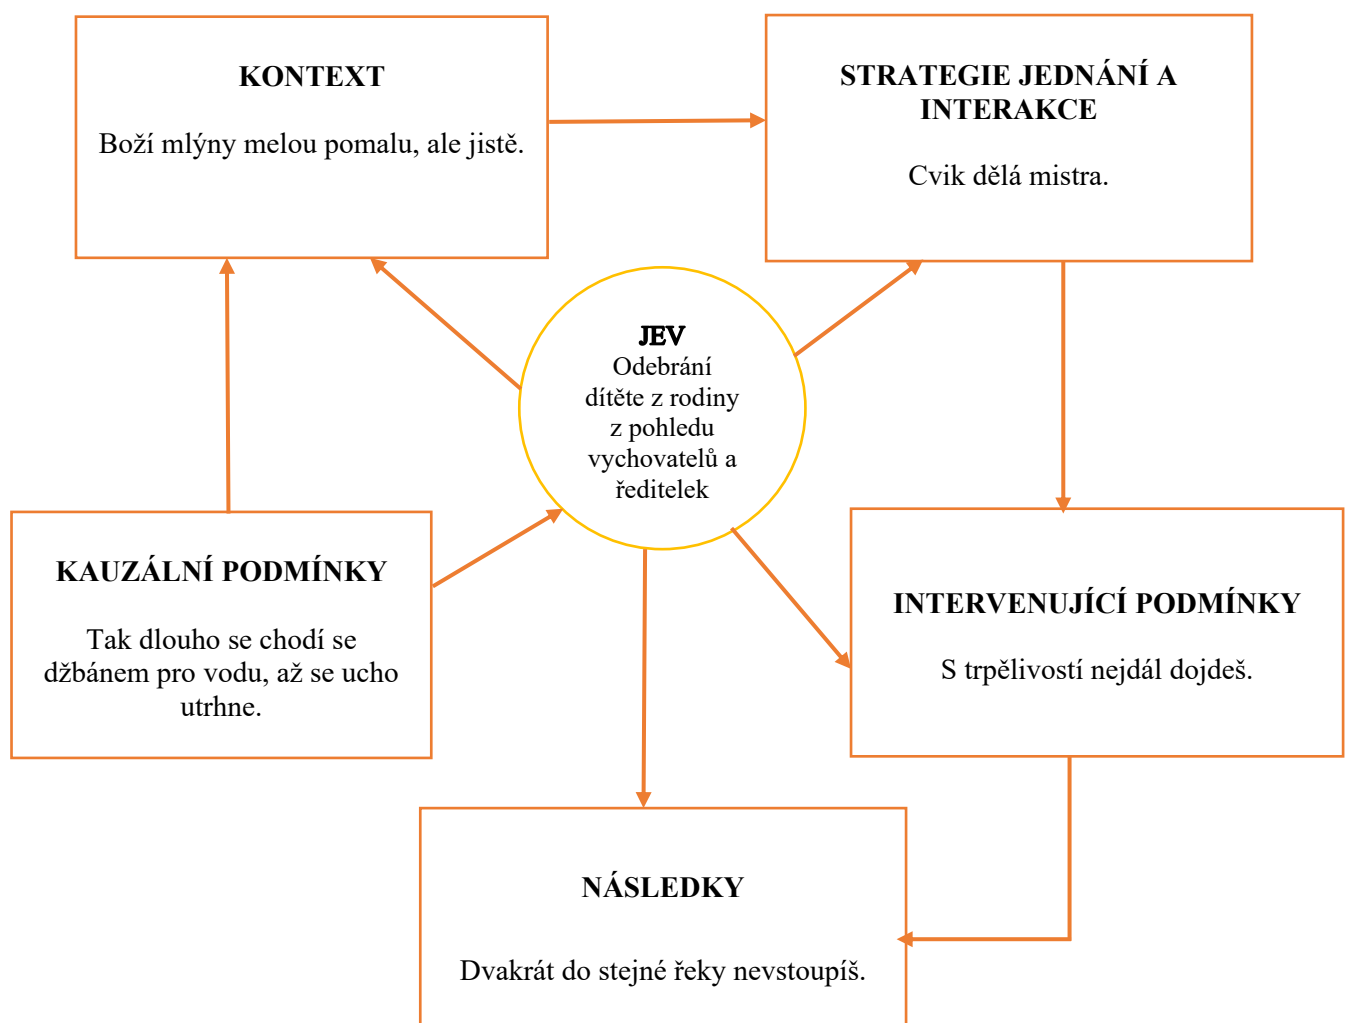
KONTEXT

Boží mlýny melou pomalu, ale jistě.

STRATEGIE JEDNÁNÍ A INTERAKCE

Cvik dělá mistra.

JEV
Odebrání dítěte z rodiny z pohledu vychovatelů a ředitelek

KAUZÁLNÍ PODMÍNKY

Tak dlouho se chodí se džbánem pro vodu, až se ucho utrhne.

INTERVENUJÍCÍ PODMÍNKY

S trpělivostí nejdál dojdeš.

NÁSLEDKY

Dvakrát do stejné řeky nevstoupíš.